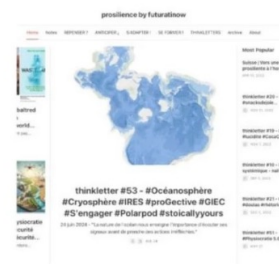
prosilience by futuratinow

Home Notes S'ENGAGER ! ANTICIPER ! S'ADAPTER ! SE FORMER ! THINKLETTERS Archive About

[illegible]
battred
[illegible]
world...

ysiocratie
curité
écurité...

thinkletter #53 - #Océanosphère #Cryosphère #IRES #proGective #GIEC #S'engager #Polarpod #stoicallyyours

24 juin 2024 · "La nature de l'océan nous enseigne l'importance d'écouter ses signaux avant de prendre des actions irréfléchies."

Most Popular

Suisse : New une prosilients à l'hori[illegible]

thinkletter #3 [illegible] #stockoldsyle...

thinkletter #5 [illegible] #soutible #Écosn...

thinkletter #4 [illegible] systémique : nat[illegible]

thinkletter #2 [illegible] #Intelligence...

thinkletter #3 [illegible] #Physiocratie S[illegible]